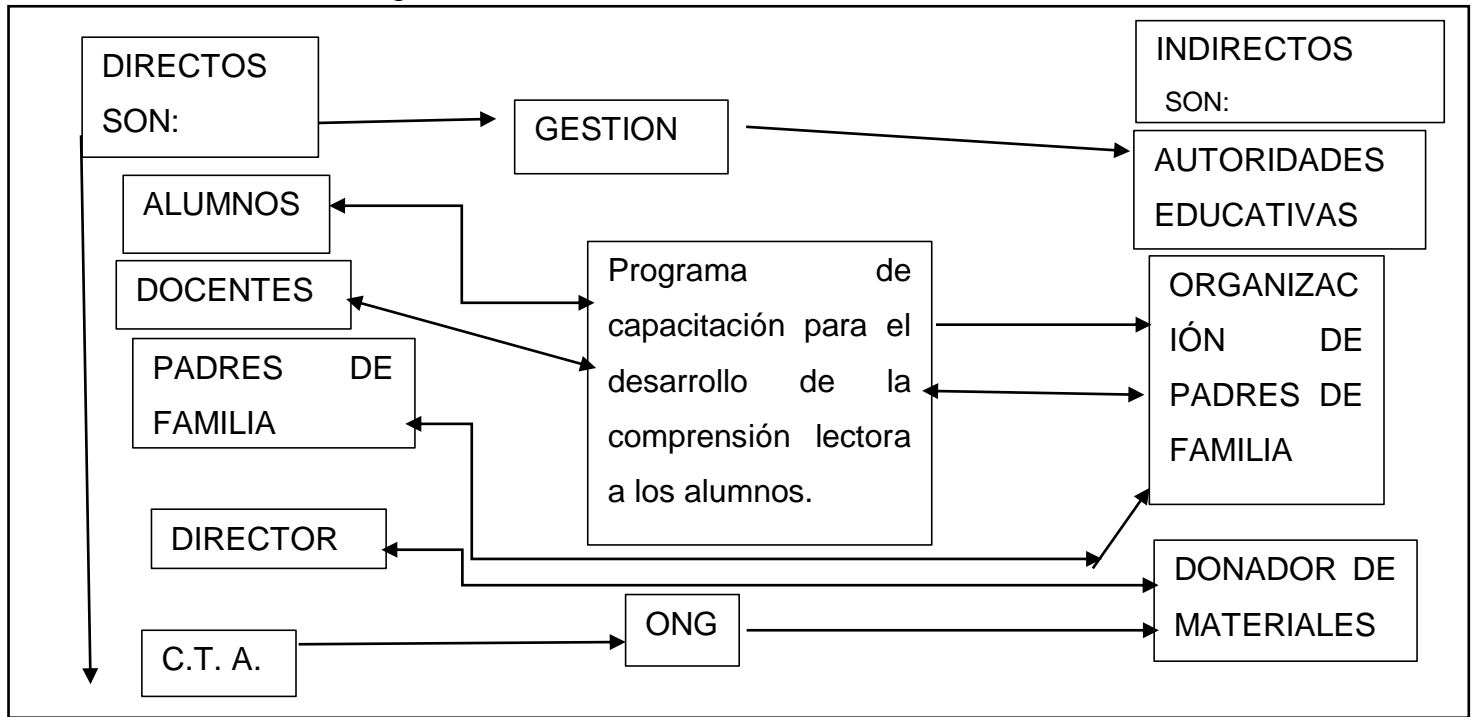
DIRECTOS SON:

GESTION

INDIRECTOS SON:

AUTORIDADES EDUCATIVAS

ALUMNOS

DOCENTES

PADRES DE FAMILIA

Programa de capacitación para el desarrollo de la comprensión lectora a los alumnos.

ORGANIZACIÓN DE PADRES DE FAMILIA

DIRECTOR

DONADOR DE MATERIALES

ONG

C.T. A.